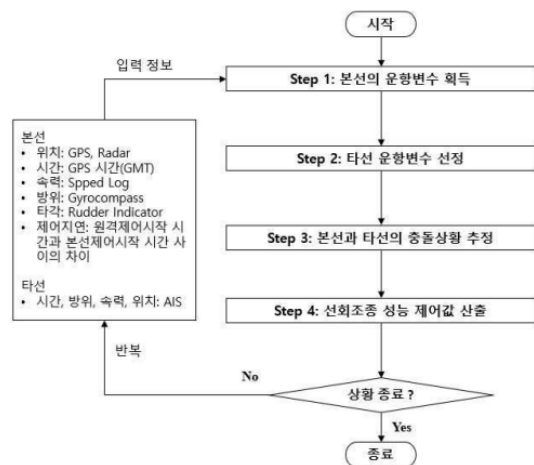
시작

입력 정보

Step 1: 본선의 운항변수 획득

본선
• 위치: GPS, Radar
• 시간: GPS 시간(GMT)
• 속력: Spped Log
• 방위: Gyrocompass
• 타각: Rudder Indicator
• 제어지연: 원격제어시작 시간과 본선제어시작 시간 사이의 차이

타선
• 시간, 방위, 속력, 위치: AIS

Step 2: 타선 운항변수 선정

Step 3: 본선과 타선의 충돌상황 추정

Step 4: 선회조종 성능 제어값 산출

반복

No

상황 종료 ?

Yes

종료